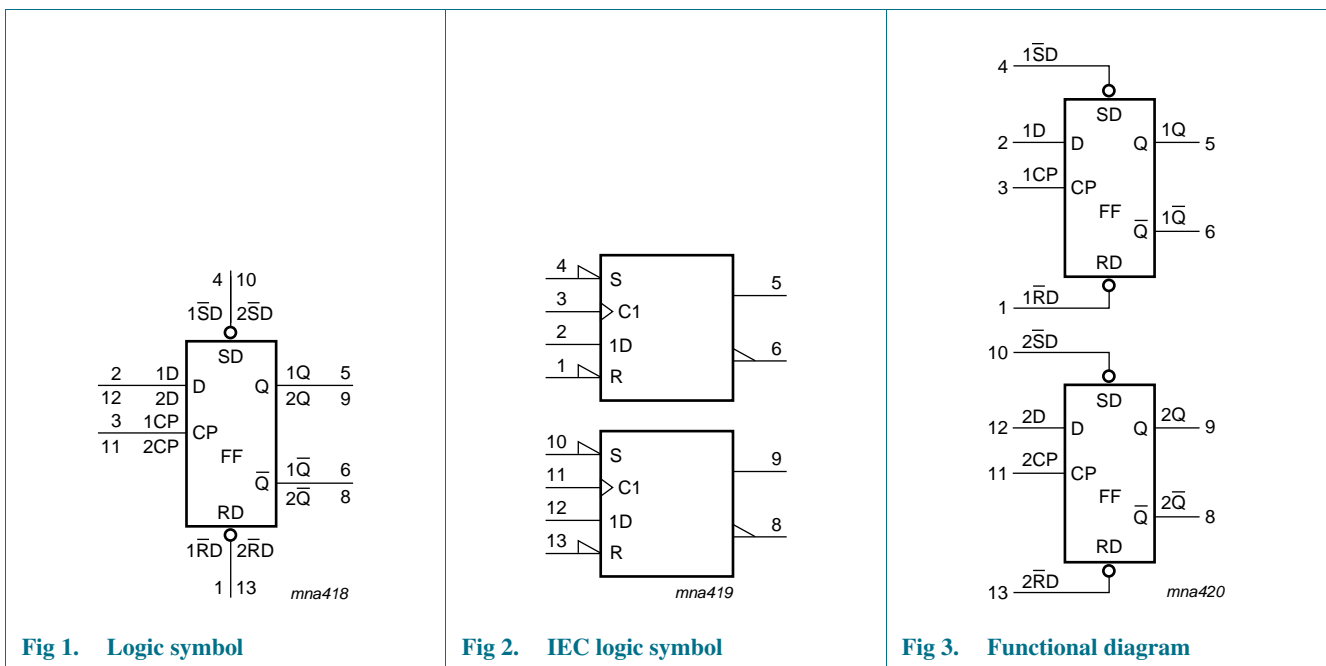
4 10
$1\overline{S}D$ $2\overline{S}D$
SD
2 1D D
12 2D
3 1CP CP
11 2CP
FF
Q 1Q 5
2Q 9
$\overline{Q}$ $1\overline{Q}$ 6
$2\overline{Q}$ 8
RD
$1\overline{R}D$ $2\overline{R}D$
1 13
mna418

Fig 1. Logic symbol

4 S
3 C1
2 1D
1 R
5
6
10 S
11 C1
12 1D
13 R
9
8
mna419

Fig 2. IEC logic symbol

4 $1\overline{S}D$
SD
2 1D D
Q 1Q 5
3 1CP CP
FF
$\overline{Q}$ $1\overline{Q}$ 6
RD
1 $1\overline{R}D$
10 $2\overline{S}D$
SD
12 2D D
Q 2Q 9
11 2CP CP
FF
$\overline{Q}$ $2\overline{Q}$ 8
RD
13 $2\overline{R}D$
mna420

Fig 3. Functional diagram